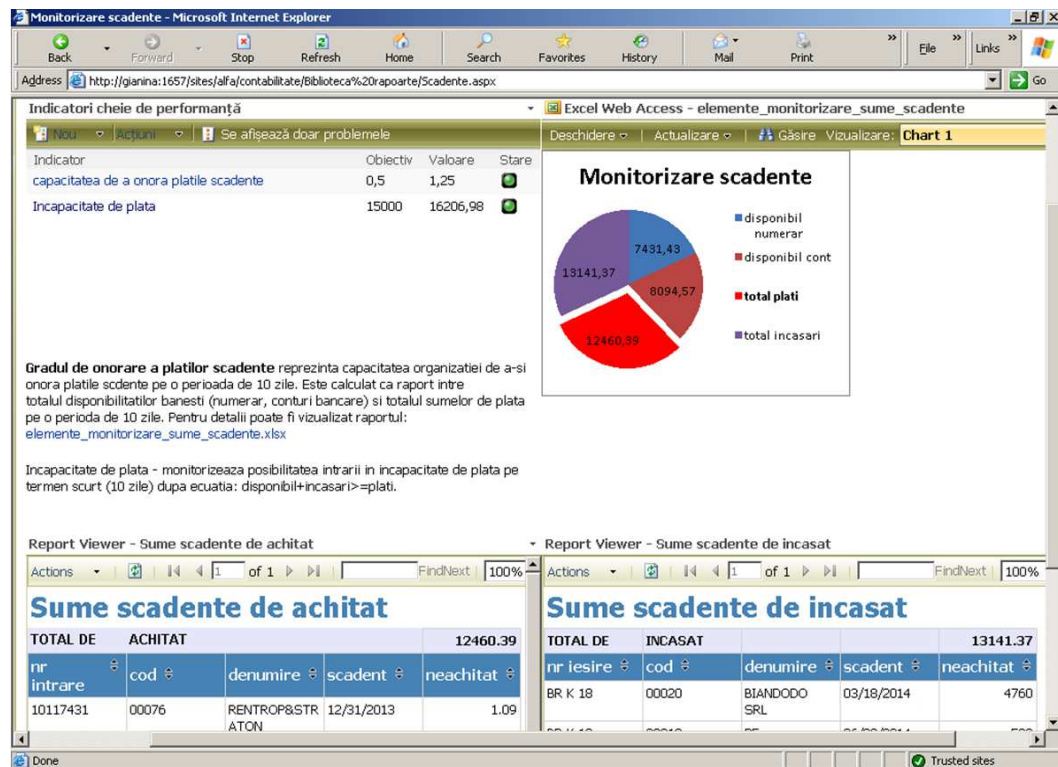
Monitorizare scadente - Microsoft Internet Explorer

Back Forward Stop Refresh Home Search Favorites History Mail Print File Links

Address http://gianina:1657/sites/alfa/contabilitate/Biblioteca%20rapoarte/Scadente.aspx Go

Indicatori cheie de performanță

Nou Acțiuni Se afișează doar problemele

| Indicator | Obiectiv | Valoare | Stare |
|---|---|---|---|
| capacitatea de a onora platile scadente | 0,5 | 1,25 | |
| Incapacitate de plata | 15000 | 16206,98 | |

Excel Web Access - elemente_monitorizare_sume_scadente

Deschidere Actualizare Găsire Vizualizare: Chart 1

Monitorizare scadente

7431,43
8094,57
12460,39
13141,37

disponibil numerar
disponibil cont
total plati
total incasari

**Gradul de onorare a platilor scadente** reprezinta capacitatea organizatiei de a-si onora platile scdente pe o perioada de 10 zile. Este calculat ca raport intre totalul disponibilitatilor banesti (numerar, conturi bancare) si totalul sumelor de plata pe o perioda de 10 zile. Pentru detalii poate fi vizualizat raportul: elemente_monitorizare_sume_scadente.xlsx

Incapacitate de plata - monitorizeaza posibilitatea intrarii in incapacitate de plata pe termen scurt (10 zile) dupa ecuatia: disponibil+incasari>=plati.

Report Viewer - Sume scadente de achitat

Actions 1 of 1 FindNext 100%

Sume scadente de achitat

| TOTAL DE | ACHITAT | | | 12460.39 |
|---|---|---|---|---|
| nr intrare | cod | denumire | scadent | neachitat |
| 10117431 | 00076 | RENTROP&STRATON | 12/31/2013 | 1.09 |

Report Viewer - Sume scadente de incasat

Actions 1 of 1 FindNext 100%

Sume scadente de incasat

| TOTAL DE | INCASAT | | | 13141.37 |
|---|---|---|---|---|
| nr iesire | cod | denumire | scadent | neachitat |
| BR K 18 | 00020 | BIANDODO SRL | 03/18/2014 | 4760 |

Done Trusted sites